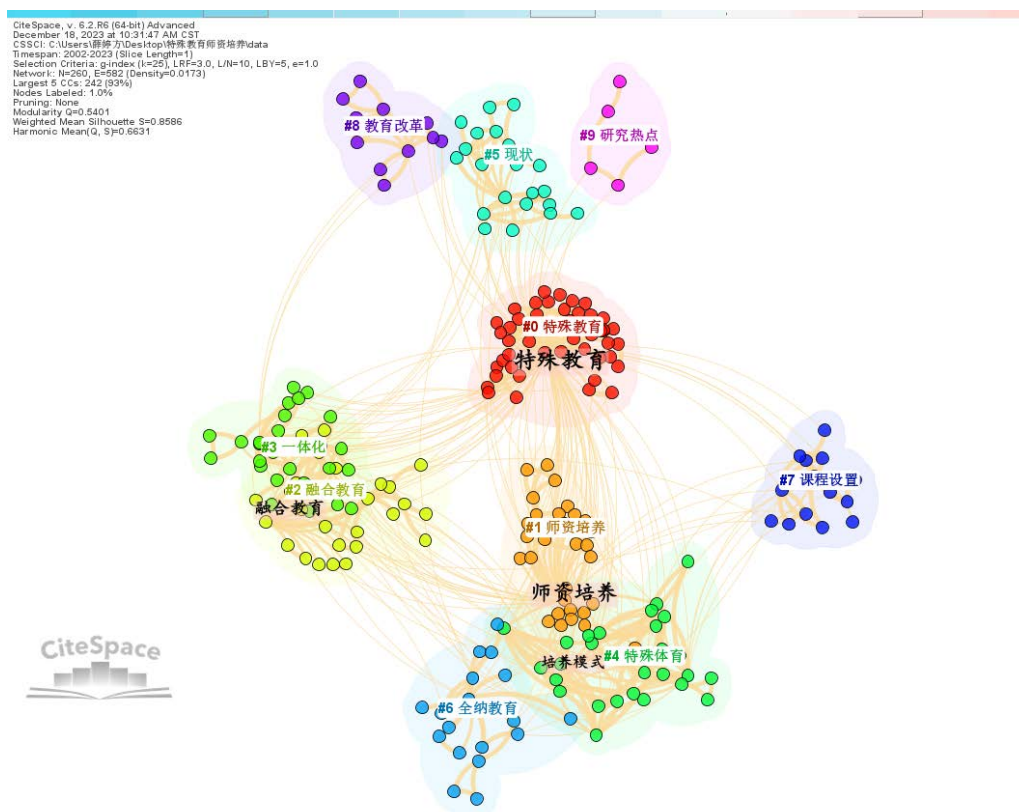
CiteSpace, v. 6.2.R6 (64-bit) Advanced
December 18, 2023 at 10:31:47 AM CST
CSSCI: C:\Users\薛婷方\Desktop\特殊教育师资培养\data
Timespan: 2002-2023 (Slice Length=1)
Selection Criteria: g-index (k=25), LRF=3.0, L/N=10, LBY=5, e=1.0
Network: N=260, E=582 (Density=0.0173)
Largest 5 CCs: 242 (93%)
Nodes Labeled: 1.0%
Pruning: None
Modularity Q=0.5401
Weighted Mean Silhouette S=0.8586
Harmonic Mean(Q, S)=0.6631

#8 教育改革
#5 现状
#9 研究热点
#0 特殊教育
特殊教育
#3 一体化
#2 融合教育
融合教育
#7 课程设置
#1 师资培养
师资培养
#4 特殊体育
培养模式
#6 全纳教育
CiteSpace